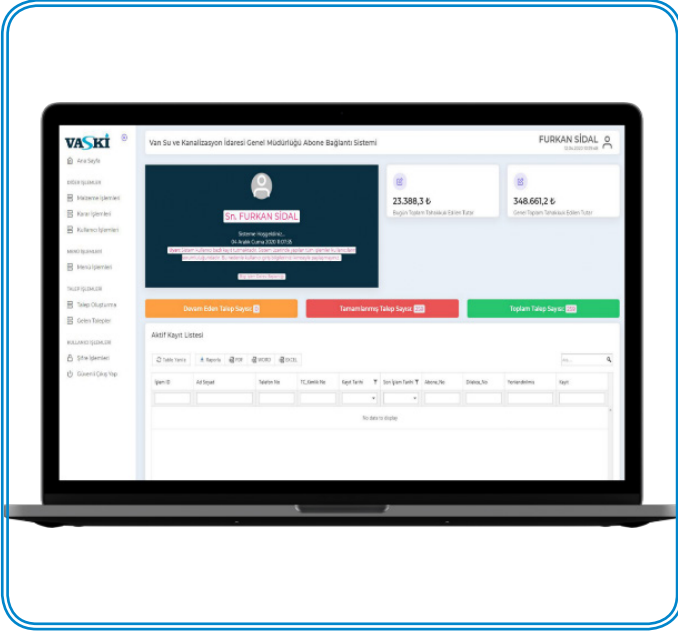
VASKİ

Ana Sayfa

Malzeme İşlemleri

Kasa İşlemleri

Kullanıcı İşlemleri

Menü İşlemleri

Talep Oluşturma

Gelen Talepler

Şifre İşlemleri

Güvenli Çıkış Yap

Van Su ve Kanalizasyon İdaresi Genel Müdürlüğü Abone Bağlantı Sistemi

FURKAN SİDAL

Sn. FURKAN SİDAL

Sisteme Hoşgeldiniz...

04 Aralık Cuma 2020 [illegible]

23.388,3 ₺

Bugün Toplam Tahsilatı Edilen Tutar

348.661,2 ₺

Genel Toplam Tahsilatı Edilen Tutar

Devam Eden Talep Sayısı: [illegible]

Tamamlanmış Talep Sayısı: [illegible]

Toplam Talep Sayısı: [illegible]

Aktif Kayıt Listesi

Tabloyu Yenile

Raporla

PDF

WORD

EXCEL

| İşlem ID | Ad Soyad | Telefon No | TC Kimlik No | Kayıt Tarihi | Son İşlem Tarihi | Abone No | Dilekçe No | Tamamlanma | Kayıt |
|---|---|---|---|---|---|---|---|---|---|

No data to display